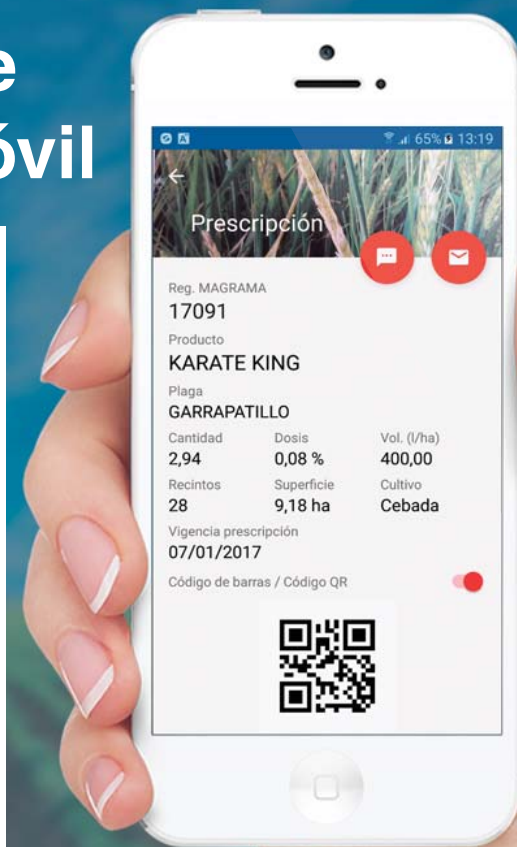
e
óvil

65% 13:19

Prescripción

Reg. MAGRAMA
17091

Producto
KARATE KING

Plaga
GARRAPATILLO

| Cantidad | Dosis | Vol. (l/ha) |
|---|---|---|
| 2,94 | 0,08 % | 400,00 |
| Recintos | Superficie | Cultivo |
| 28 | 9,18 ha | Cebada |

Vigencia prescripción
07/01/2017

Código de barras / Código QR